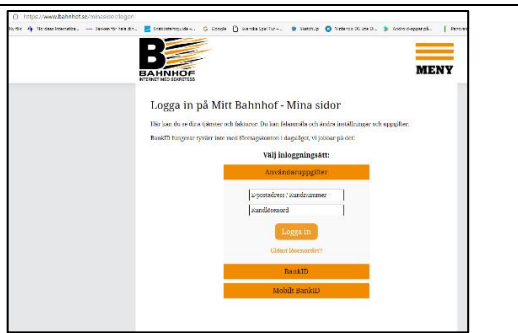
https://www.bahnhof.se/minasidor/logon

BAHNHOF
INTERNET MED SIDKRYSTOR

MENY

Logga in på Mitt Bahnhof - Mina sidor

Här kan du se dina tjänster och fakturor. Du kan felanmäla och ändra inställningar och uppgifter.

BankID fungerar tyvärr inte med företagskonton i dagsläget, vi jobbar på det!

Välj inloggningssätt:

Användaruppgifter

E-postadress / Kundnummer

Kundlösenord

Logga in

Glömt lösenordet?

BankID

Mobilt BankID